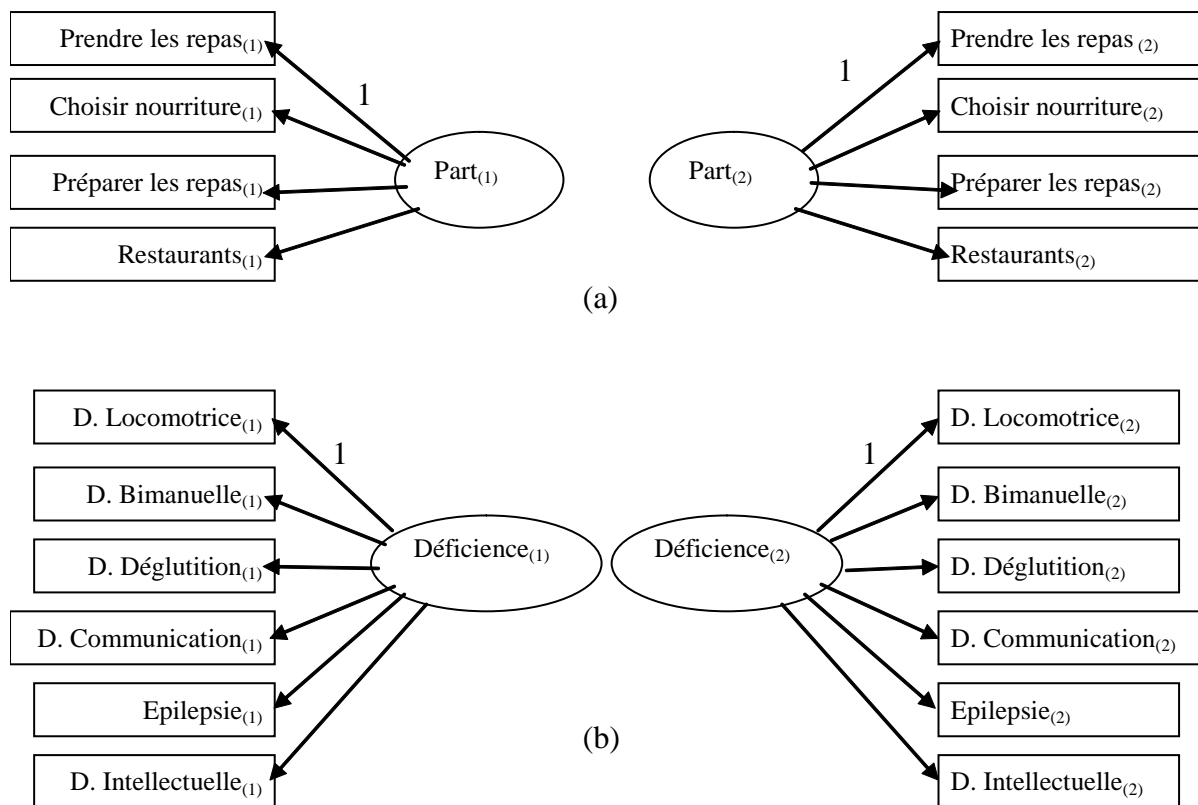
Prendre les repas$_{(1)}$

Choisir nourriture$_{(1)}$

Préparer les repas$_{(1)}$

Restaurants$_{(1)}$

1

Part$_{(1)}$

Part$_{(2)}$

1

Prendre les repas$_{(2)}$

Choisir nourriture$_{(2)}$

Préparer les repas$_{(2)}$

Restaurants$_{(2)}$

(a)

D. Locomotrice$_{(1)}$

D. Bimanuelle$_{(1)}$

D. Déglutition$_{(1)}$

D. Communication$_{(1)}$

Epilepsie$_{(1)}$

D. Intellectuelle$_{(1)}$

1

Déficience$_{(1)}$

Déficience$_{(2)}$

1

D. Locomotrice$_{(2)}$

D. Bimanuelle$_{(2)}$

D. Déglutition$_{(2)}$

D. Communication$_{(2)}$

Epilepsie$_{(2)}$

D. Intellectuelle$_{(2)}$

(b)